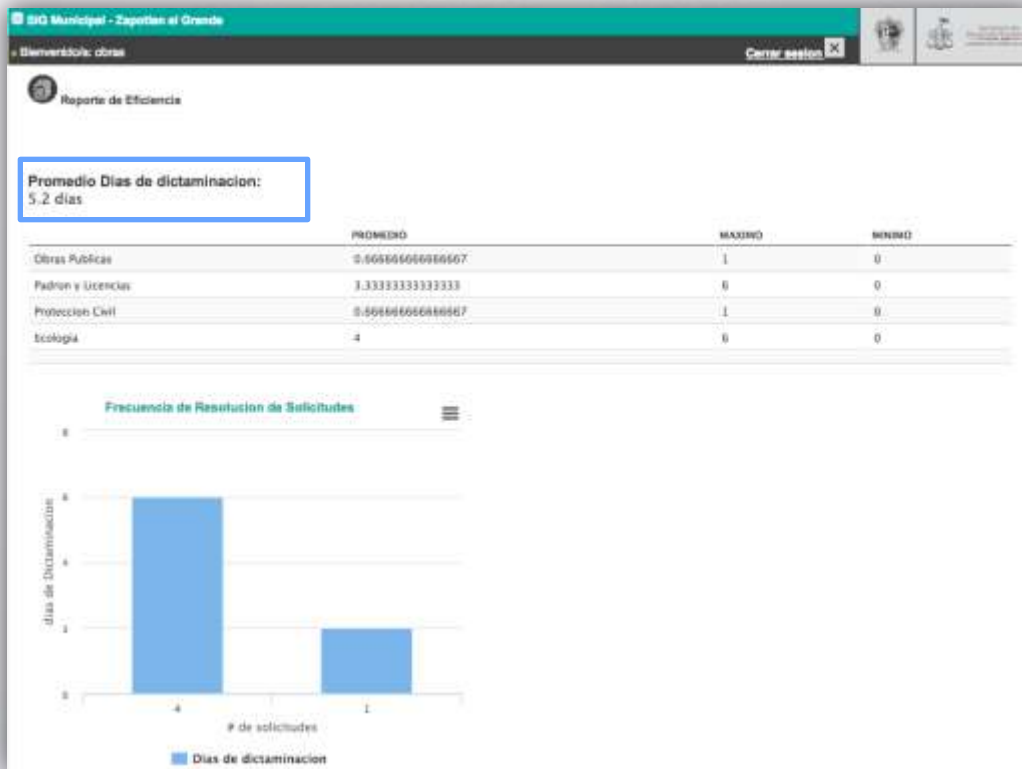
SIG Municipal - Zapotlan el Grande

» Bienvenido/a: obras

Cerrar sesion

Reporte de Eficiencia

Promedio Dias de dictaminacion:
5.2 dias

| | PROMEDIO | MAXIMO | MINIMO |
|---|---|---|---|
| Obras Publicas | 0.666666666666667 | 1 | 0 |
| Padron y Licencias | 3.33333333333333 | 6 | 0 |
| Proteccion Civil | 0.666666666666667 | 1 | 0 |
| Ecologia | 4 | 6 | 0 |

Frecuencia de Resolucion de Solicitudes

8
6
4
2
0

dias de Dictaminacion

4
1

# de solicitudes

Dias de dictaminacion